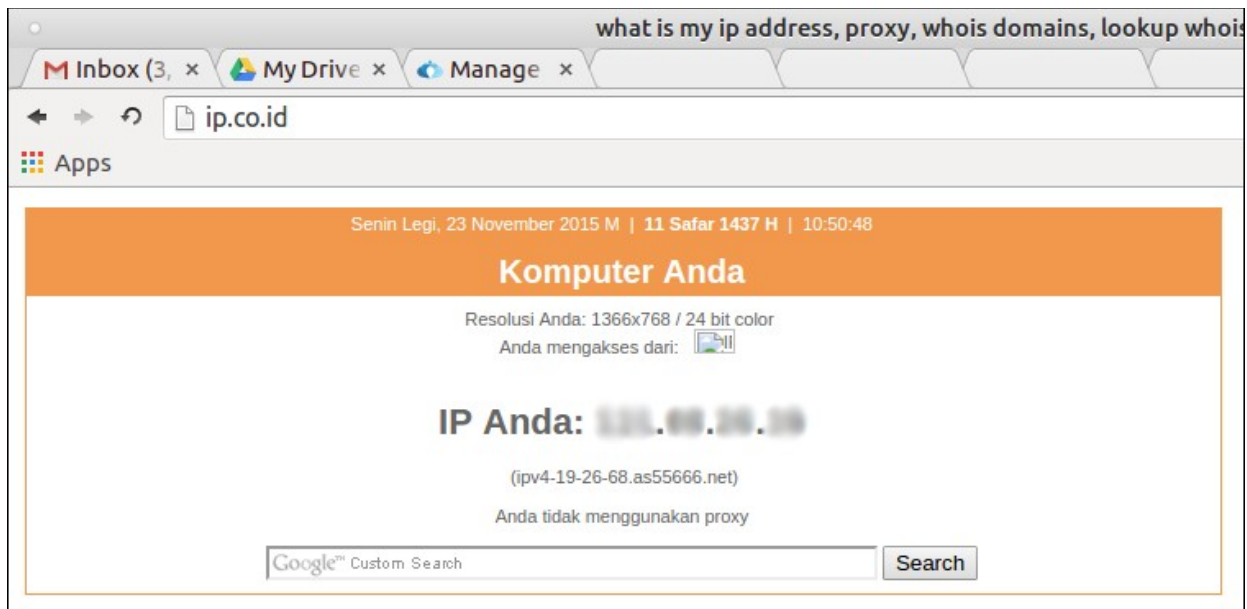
what is my ip address, proxy, whois domains, lookup whoi

Inbox (3, × My Drive × Manage ×

ip.co.id

Apps

Senin Legi, 23 November 2015 M | 11 Safar 1437 H | 10:50:48

Komputer Anda

Resolusi Anda: 1366x768 / 24 bit color
Anda mengakses dari:

IP Anda: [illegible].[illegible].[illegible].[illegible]

(ipv4-19-26-68.as55666.net)

Anda tidak menggunakan proxy

Google™ Custom Search Search